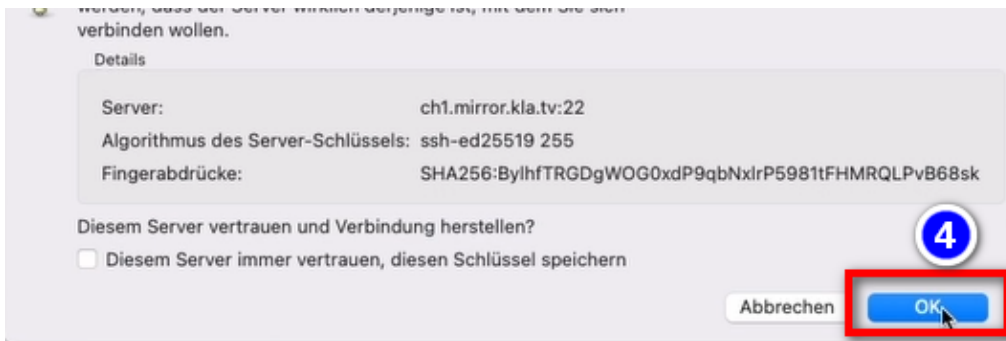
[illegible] verbinden wollen.

Details

Server: ch1.mirror.kla.tv:22
Algorithmus des Server-Schlüssels: ssh-ed25519 255
Fingerabdrücke: SHA256:BylhfTRGDgWOG0xdP9qbNxlrP5981tFHMRQLPvB68sk

Diesem Server vertrauen und Verbindung herstellen?

Diesem Server immer vertrauen, diesen Schlüssel speichern

4

Abbrechen

OK